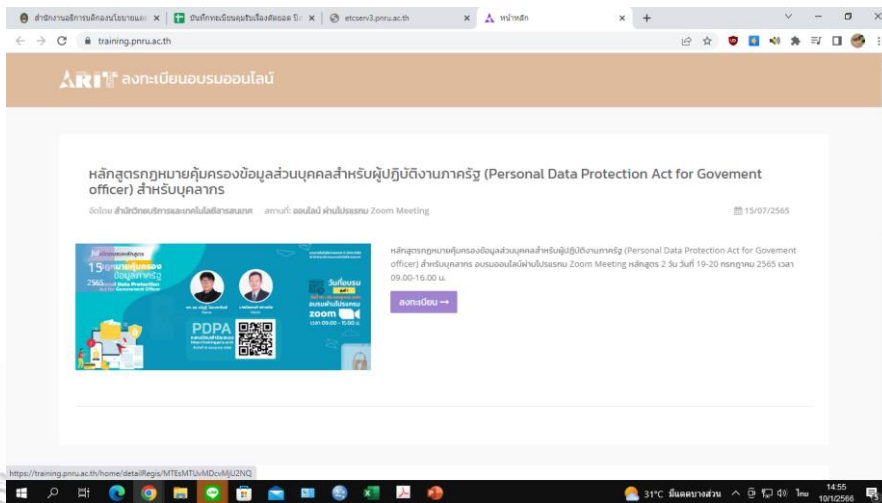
สำนักงานอธิการบดีกองนโยบายและ ×
บันทึกทะเบียนคุมรับเรื่องติดต่อ ปี ×
etcserv3.pnru.ac.th ×
หน้าหลัก ×
+

training.pnru.ac.th

ARIT ลงทะเบียนอบรมออนไลน์

หลักสูตรกฎหมายคุ้มครองข้อมูลส่วนบุคคลสำหรับผู้ปฏิบัติงานภาครัฐ (Personal Data Protection Act for Govement officer) สำหรับบุคลากร

จัดโดย สำนักวิทยบริการและเทคโนโลยีสารสนเทศ สถานที่: ออนไลน์ ผ่านโปรแกรม Zoom Meeting

15/07/2565

15 กฎหมายคุ้มครองข้อมูลส่วนภาครัฐ 2565 Personal Data Protection Act for Government Officer

วันที่อบรม

อบรมผ่านโปรแกรม zoom

เวลา 09.00 - 15.00 น.

PDPA

หลักสูตรกฎหมายคุ้มครองข้อมูลส่วนบุคคลสำหรับผู้ปฏิบัติงานภาครัฐ (Personal Data Protection Act for Govement officer) สำหรับบุคลากร อบรมออนไลน์ผ่านโปรแกรม Zoom Meeting หลักสูตร 2 วัน วันที่ 19-20 กรกฎาคม 2565 เวลา 09.00-16.00 น.

ลงทะเบียน →

https://training.pnru.ac.th/home/detailRegis/MTEsMTUvMDcvMjU2NQ

31°C มีเมฆบางส่วน ไทย 14:55 10/1/2566